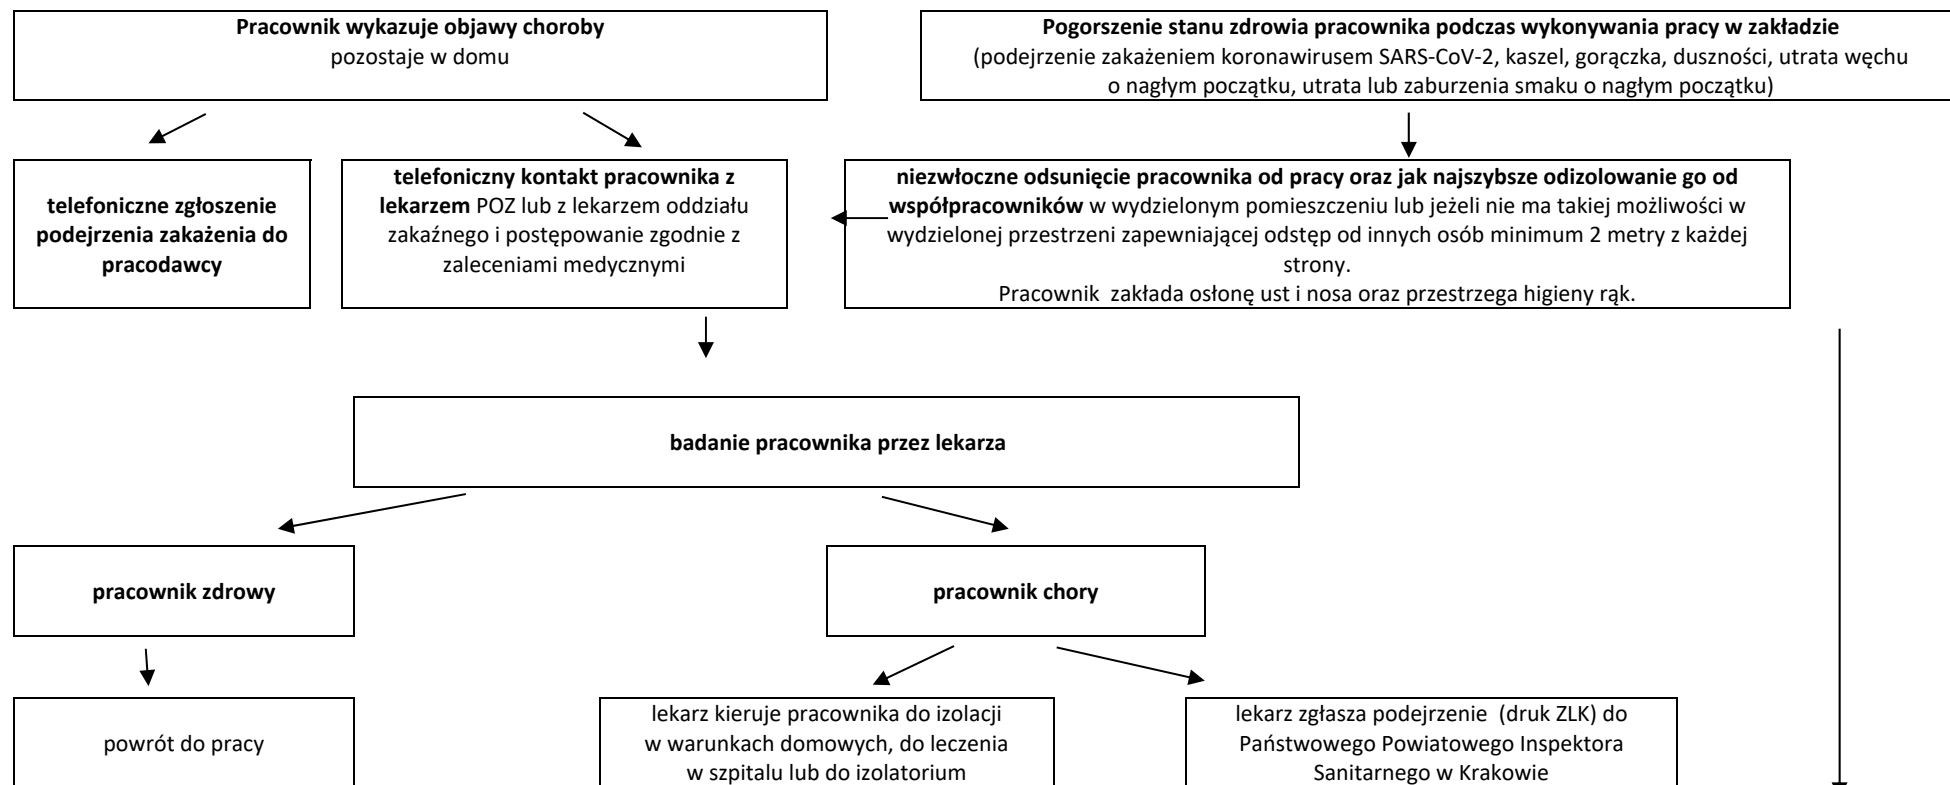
**Pracownik wykazuje objawy choroby**
pozostaje w domu

**Pogorszenie stanu zdrowia pracownika podczas wykonywania pracy w zakładzie**
(podejrzenie zakażeniem koronawirusem SARS-CoV-2, kaszel, gorączka, duszności, utrata węchu o nagłym początku, utrata lub zaburzenia smaku o nagłym początku)

**telefoniczne zgłoszenie podejrzenia zakażenia do pracodawcy**

**telefoniczny kontakt pracownika z lekarzem** POZ lub z lekarzem oddziału zakaźnego i postępowanie zgodnie z zaleceniami medycznymi

**niezwłoczne odsunięcie pracownika od pracy oraz jak najszybsze odizolowanie go od współpracowników** w wydzielonym pomieszczeniu lub jeżeli nie ma takiej możliwości w wydzielonej przestrzeni zapewniającej odstęp od innych osób minimum 2 metry z każdej strony.
Pracownik zakłada osłonę ust i nosa oraz przestrzega higieny rąk.

**badanie pracownika przez lekarza**

**pracownik zdrowy**

**pracownik chory**

powrót do pracy

lekarz kieruje pracownika do izolacji w warunkach domowych, do leczenia w szpitalu lub do izolatorium

lekarz zgłasza podejrzenie (druk ZLK) do Państwowego Powiatowego Inspektora Sanitarnego w Krakowie